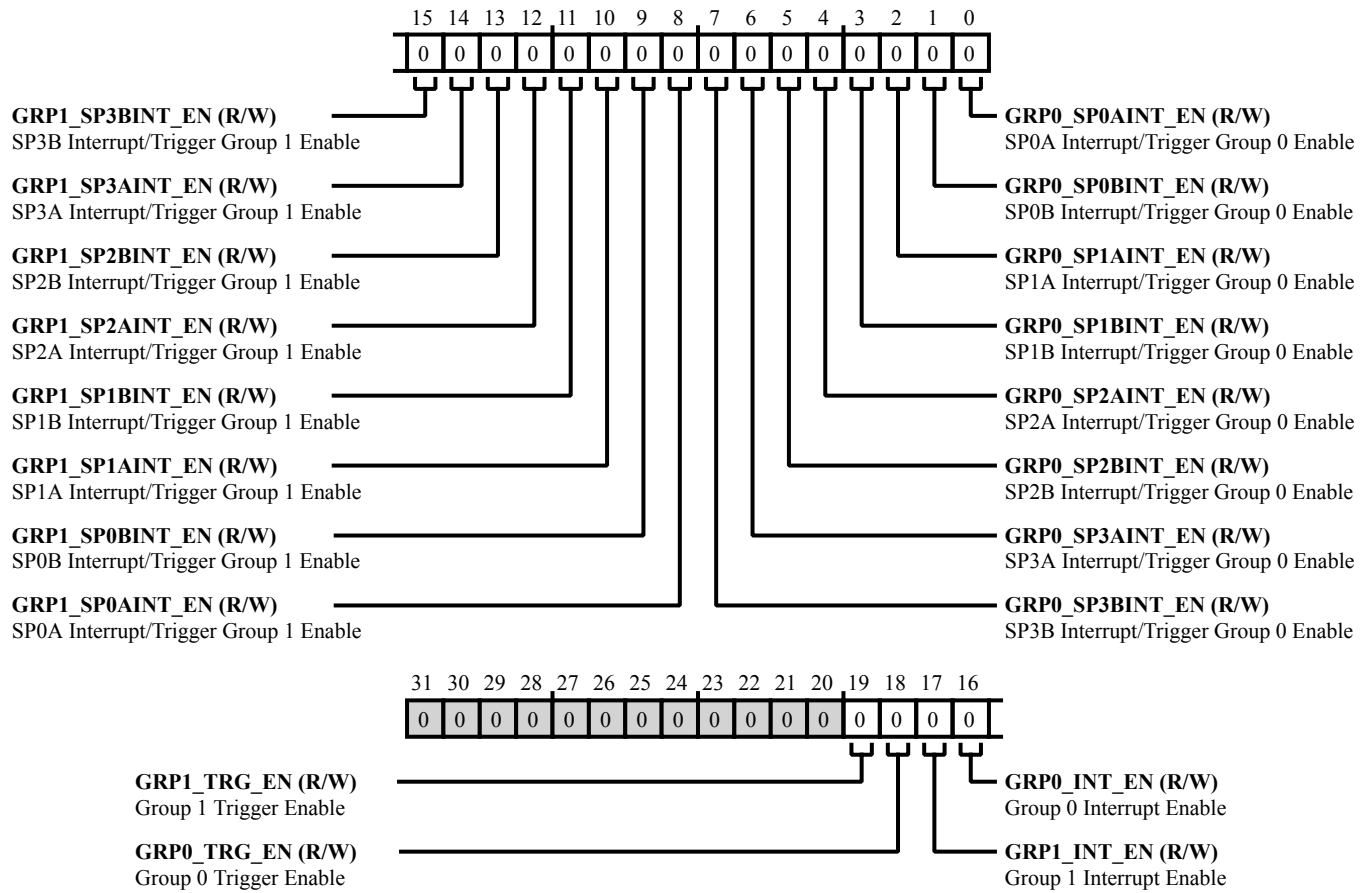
15 14 13 12 11 10 9 8 7 6 5 4 3 2 1 0

| 0 | 0 | 0 | 0 | 0 | 0 | 0 | 0 | 0 | 0 | 0 | 0 | 0 | 0 | 0 | 0 |
|---|---|---|---|---|---|---|---|---|---|---|---|---|---|---|---|

**GRP1_SP3BINT_EN (R/W)**
SP3B Interrupt/Trigger Group 1 Enable

**GRP1_SP3AINT_EN (R/W)**
SP3A Interrupt/Trigger Group 1 Enable

**GRP1_SP2BINT_EN (R/W)**
SP2B Interrupt/Trigger Group 1 Enable

**GRP1_SP2AINT_EN (R/W)**
SP2A Interrupt/Trigger Group 1 Enable

**GRP1_SP1BINT_EN (R/W)**
SP1B Interrupt/Trigger Group 1 Enable

**GRP1_SP1AINT_EN (R/W)**
SP1A Interrupt/Trigger Group 1 Enable

**GRP1_SP0BINT_EN (R/W)**
SP0B Interrupt/Trigger Group 1 Enable

**GRP1_SP0AINT_EN (R/W)**
SP0A Interrupt/Trigger Group 1 Enable

**GRP0_SP0AINT_EN (R/W)**
SP0A Interrupt/Trigger Group 0 Enable

**GRP0_SP0BINT_EN (R/W)**
SP0B Interrupt/Trigger Group 0 Enable

**GRP0_SP1AINT_EN (R/W)**
SP1A Interrupt/Trigger Group 0 Enable

**GRP0_SP1BINT_EN (R/W)**
SP1B Interrupt/Trigger Group 0 Enable

**GRP0_SP2AINT_EN (R/W)**
SP2A Interrupt/Trigger Group 0 Enable

**GRP0_SP2BINT_EN (R/W)**
SP2B Interrupt/Trigger Group 0 Enable

**GRP0_SP3AINT_EN (R/W)**
SP3A Interrupt/Trigger Group 0 Enable

**GRP0_SP3BINT_EN (R/W)**
SP3B Interrupt/Trigger Group 0 Enable

31 30 29 28 27 26 25 24 23 22 21 20 19 18 17 16

| 0 | 0 | 0 | 0 | 0 | 0 | 0 | 0 | 0 | 0 | 0 | 0 | 0 | 0 | 0 | 0 |
|---|---|---|---|---|---|---|---|---|---|---|---|---|---|---|---|

**GRP1_TRG_EN (R/W)**
Group 1 Trigger Enable

**GRP0_TRG_EN (R/W)**
Group 0 Trigger Enable

**GRP0_INT_EN (R/W)**
Group 0 Interrupt Enable

**GRP1_INT_EN (R/W)**
Group 1 Interrupt Enable